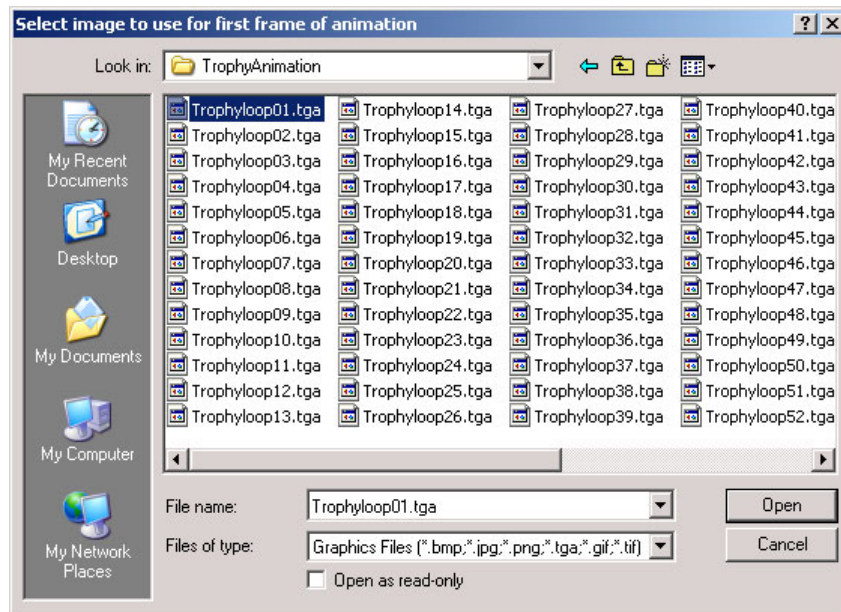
Select image to use for first frame of animation

?

Look in: TrophyAnimation

My Recent Documents

Desktop

My Documents

My Computer

My Network Places

Trophyloop01.tga
Trophyloop02.tga
Trophyloop03.tga
Trophyloop04.tga
Trophyloop05.tga
Trophyloop06.tga
Trophyloop07.tga
Trophyloop08.tga
Trophyloop09.tga
Trophyloop10.tga
Trophyloop11.tga
Trophyloop12.tga
Trophyloop13.tga
Trophyloop14.tga
Trophyloop15.tga
Trophyloop16.tga
Trophyloop17.tga
Trophyloop18.tga
Trophyloop19.tga
Trophyloop20.tga
Trophyloop21.tga
Trophyloop22.tga
Trophyloop23.tga
Trophyloop24.tga
Trophyloop25.tga
Trophyloop26.tga
Trophyloop27.tga
Trophyloop28.tga
Trophyloop29.tga
Trophyloop30.tga
Trophyloop31.tga
Trophyloop32.tga
Trophyloop33.tga
Trophyloop34.tga
Trophyloop35.tga
Trophyloop36.tga
Trophyloop37.tga
Trophyloop38.tga
Trophyloop39.tga
Trophyloop40.tga
Trophyloop41.tga
Trophyloop42.tga
Trophyloop43.tga
Trophyloop44.tga
Trophyloop45.tga
Trophyloop46.tga
Trophyloop47.tga
Trophyloop48.tga
Trophyloop49.tga
Trophyloop50.tga
Trophyloop51.tga
Trophyloop52.tga

File name: Trophyloop01.tga
Open

Files of type: Graphics Files (*.bmp;*.jpg;*.png;*.tga;*.gif;*.tif)
Cancel

Open as read-only